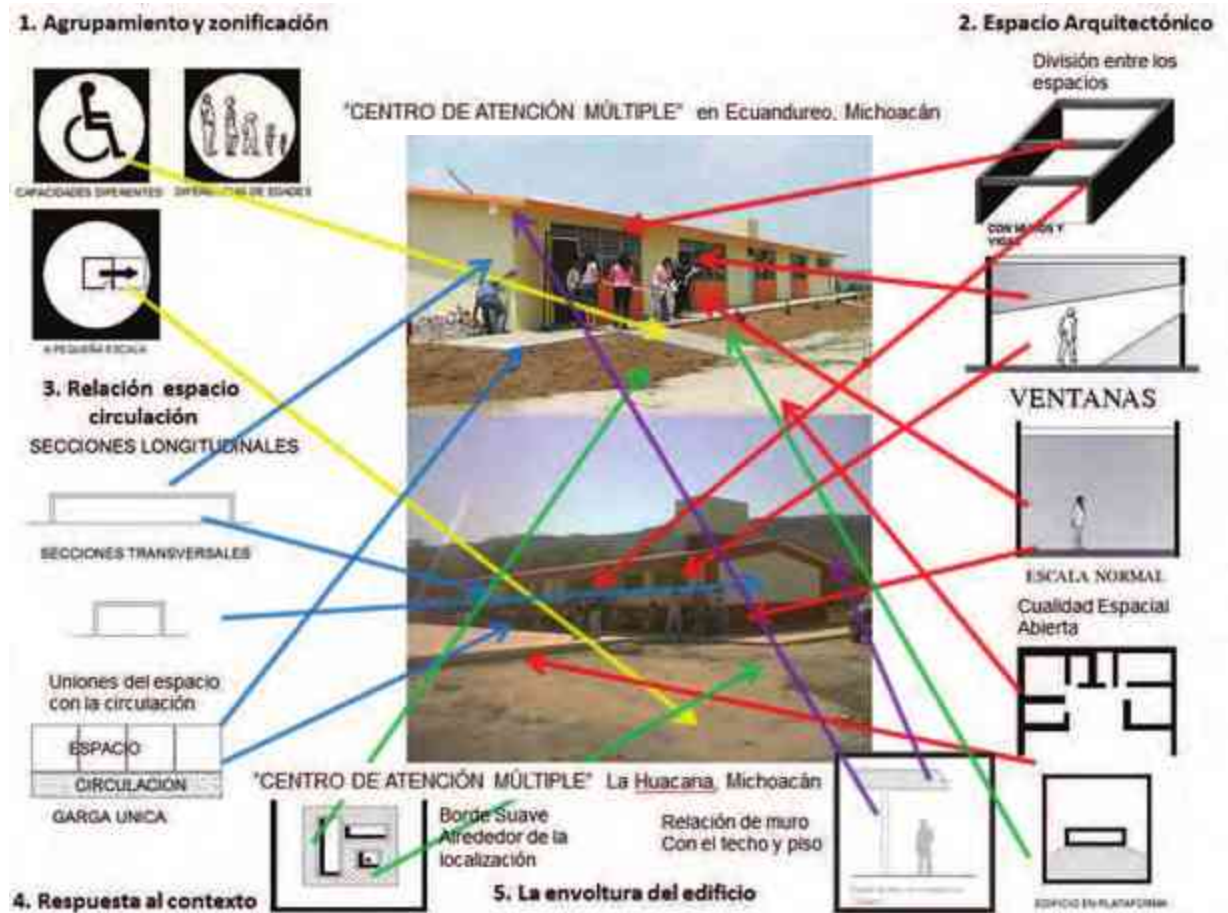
1. Agrupamiento y zonificación

CAPACIDADES DIFERENTES

DIFERENCIAS DE EDADES

A PEQUEÑA ESCALA

3. Relación espacio circulación

SECCIONES LONGITUDINALES

SECCIONES TRANSVERSALES

Uniones del espacio con la circulación

ESPACIO

CIRCULACION

CARGA UNICA

4. Respuesta al contexto

"CENTRO DE ATENCIÓN MÚLTIPLE" en Ecuandureo, Michoacán

"CENTRO DE ATENCIÓN MÚLTIPLE" La Huacana, Michoacán

Borde Suave Alrededor de la localización

Relación de muro Con el techo y piso

5. La envoltura del edificio

2. Espacio Arquitectónico

División entre los espacios

CON M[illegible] Y VIGA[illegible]

VENTANAS

ESCALA NORMAL

Cualidad Espacial Abierta

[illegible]

EDIFICIO EN PLATAFORMA